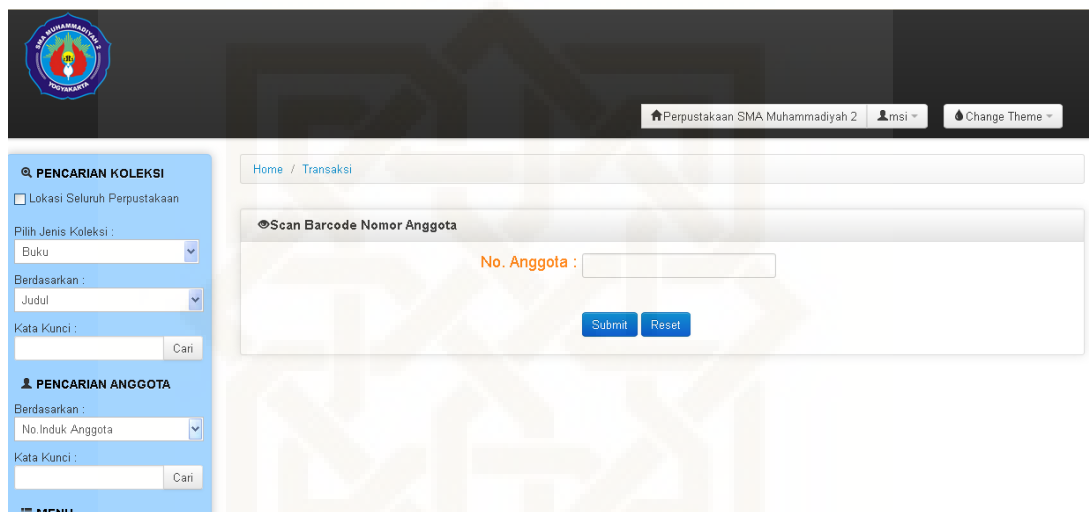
SMA MUHAMMADIYAH 2
YOGYAKARTA

Perpustakaan SMA Muhammadiyah 2 | msi | Change Theme

PENCARIAN KOLEKSI
Lokasi Seluruh Perpustakaan
Pilih Jenis Koleksi :
Buku
Berdasarkan :
Judul
Kata Kunci :
Cari

PENCARIAN ANGGOTA
Berdasarkan :
No.Induk Anggota
Kata Kunci :
Cari

MENU

Home / Transaksi

Scan Barcode Nomor Anggota

No. Anggota :

Submit Reset